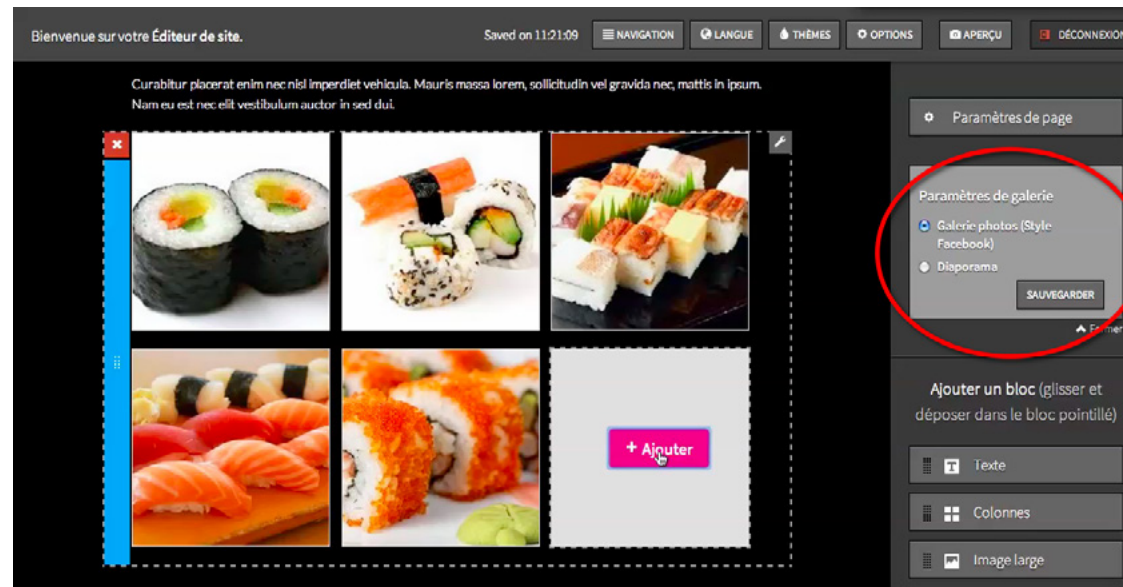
Bienvenue sur votre Éditeur de site.

Saved on 11:21:09

NAVIGATION

LANGUE

THÈMES

OPTIONS

APERÇU

DÉCONNEXION

Curabitur placerat enim nec nisl imperdiet vehicula. Mauris massa lorem, sollicitudin vel gravida nec, mattis in ipsum. Nam eu est nec elit vestibulum auctor in sed dui.

+ Ajouter

Paramètres de page

Paramètres de galerie

Galerie photos (Style Facebook)

Diaporama

SAUVEGARDER

Fermer

Ajouter un bloc (glisser et déposer dans le bloc pointillé)

Texte

Colonnes

Image large